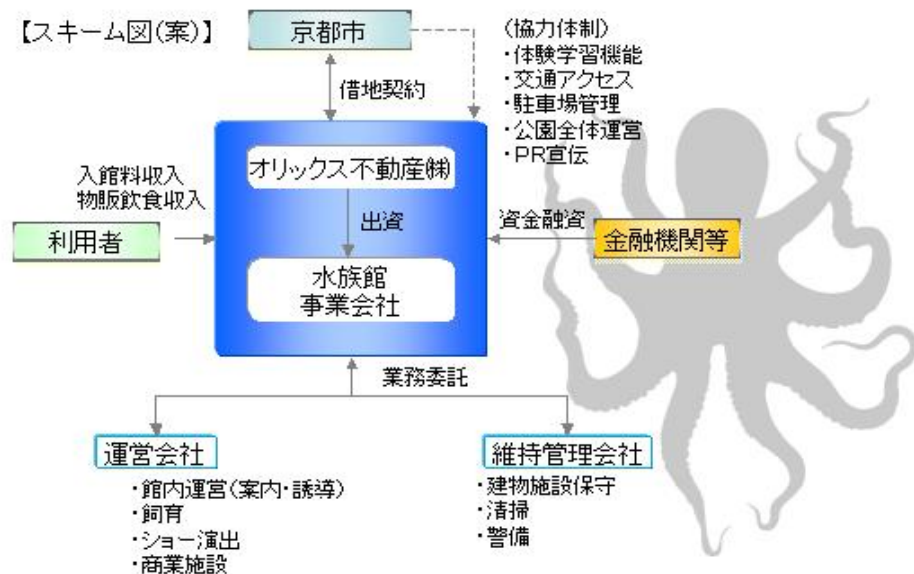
【スキーム図(案)】

京都市

(協力体制)
・体験学習機能
・交通アクセス
・駐車場管理
・公園全体運営
・PR宣伝

借地契約

入館料収入
物販飲食収入

利用者

オリックス不動産㈱

出資

水族館
事業会社

資金融資

金融機関等

業務委託

運営会社
・館内運営(案内・誘導)
・飼育
・ショー演出
・商業施設

維持管理会社
・建物施設保守
・清掃
・警備